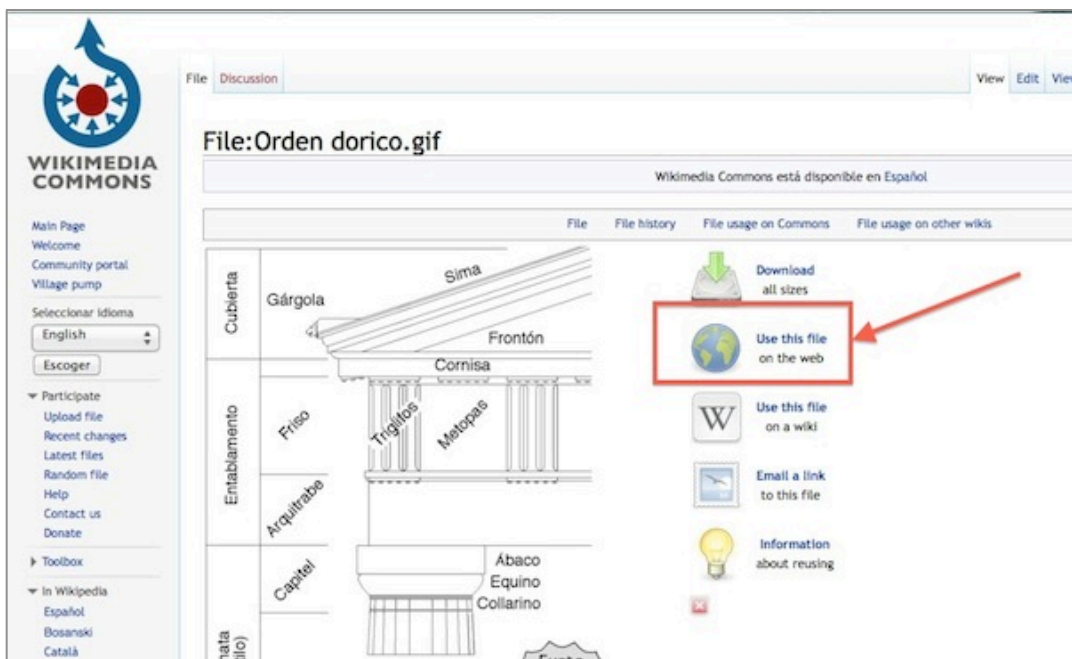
WIKIMEDIA COMMONS

Main Page
Welcome
Community portal
Village pump

Seleccionar idioma
English
Escoger

Participate
Upload file
Recent changes
Latest files
Random file
Help
Contact us
Donate

Toolbox

In Wikipedia
Español
Bosanski
Català

File Discussion

View Edit Vie

File:Orden dorico.gif

Wikimedia Commons está disponible en Español

File File history File usage on Commons File usage on other wikis

Cubierta
Gárgola
Sima
Frontón
Cornisa
Entablamento
Friso
Triglifos
Metopas
Arquitrabe
Capitel
Ábaco
Equino
Collarino
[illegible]

Download
all sizes

Use this file
on the web

Use this file
on a wiki

Email a link
to this file

Information
about reusing